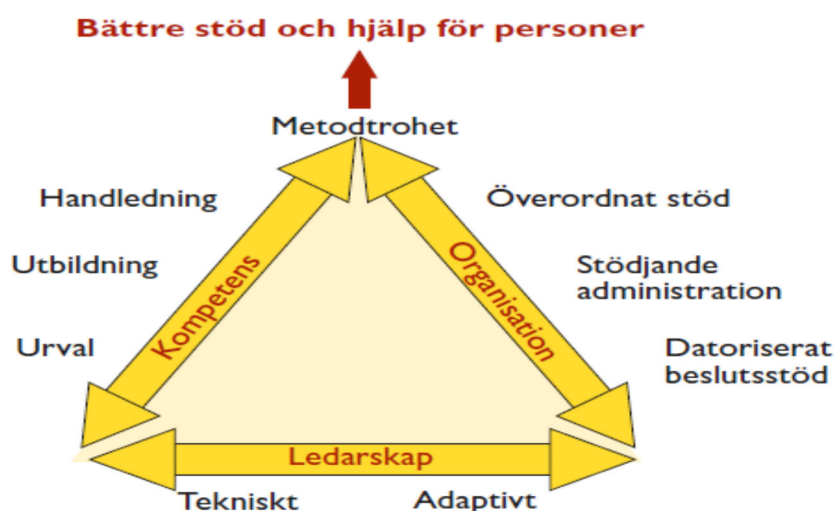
Bättre stöd och hjälp för personer

Metodtrohet

Handledning

Utbildning

Urval

Kompetens

Organisation

Överordnat stöd

Stödjande administration

Datoriserat beslutsstöd

Ledarskap

Tekniskt

Adaptivt